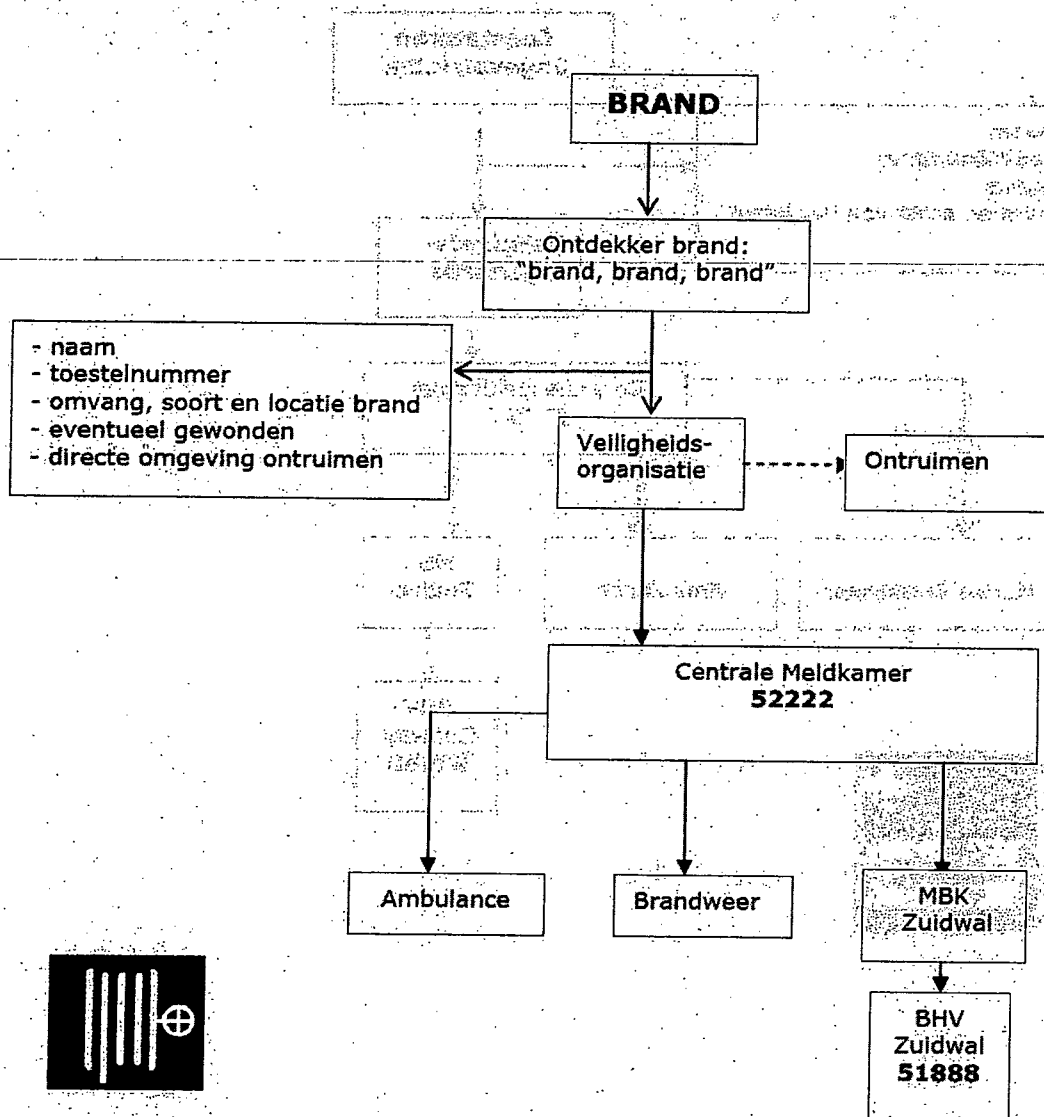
BRAND

Ontdekker brand:
"brand, brand, brand"

- naam
- toestelnummer
- omvang, soort en locatie brand
- eventueel gewonden
- directe omgeving ontruimen

Veiligheids-organisatie

Ontruimen

Centrale Meldkamer
52222

Ambulance

Brandweer

MBK
Zuidwal

BHV
Zuidwal
51888